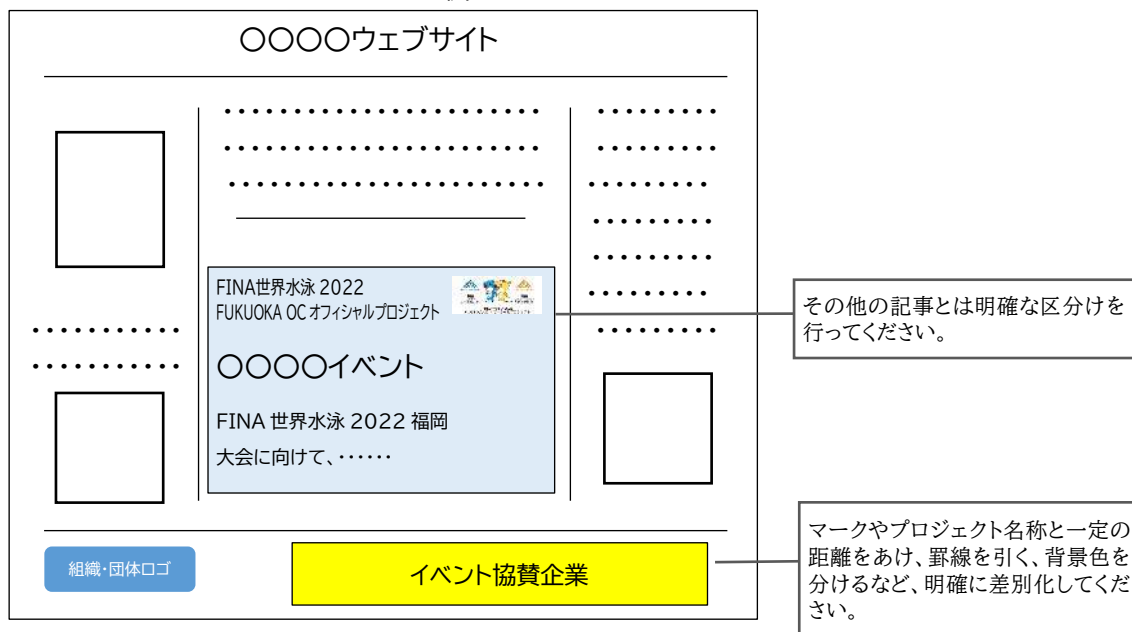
〇〇〇〇ウェブサイト

FINA世界水泳 2022
FUKUOKA OC オフィシャルプロジェクト

〇〇〇〇イベント

FINA 世界水泳 2022 福岡

大会に向けて、……

組織・団体ロゴ

イベント協賛企業

その他の記事とは明確な区分けを行ってください。

マークやプロジェクト名称と一定の距離をあけ、罫線を引く、背景色を分けるなど、明確に差別化してください。